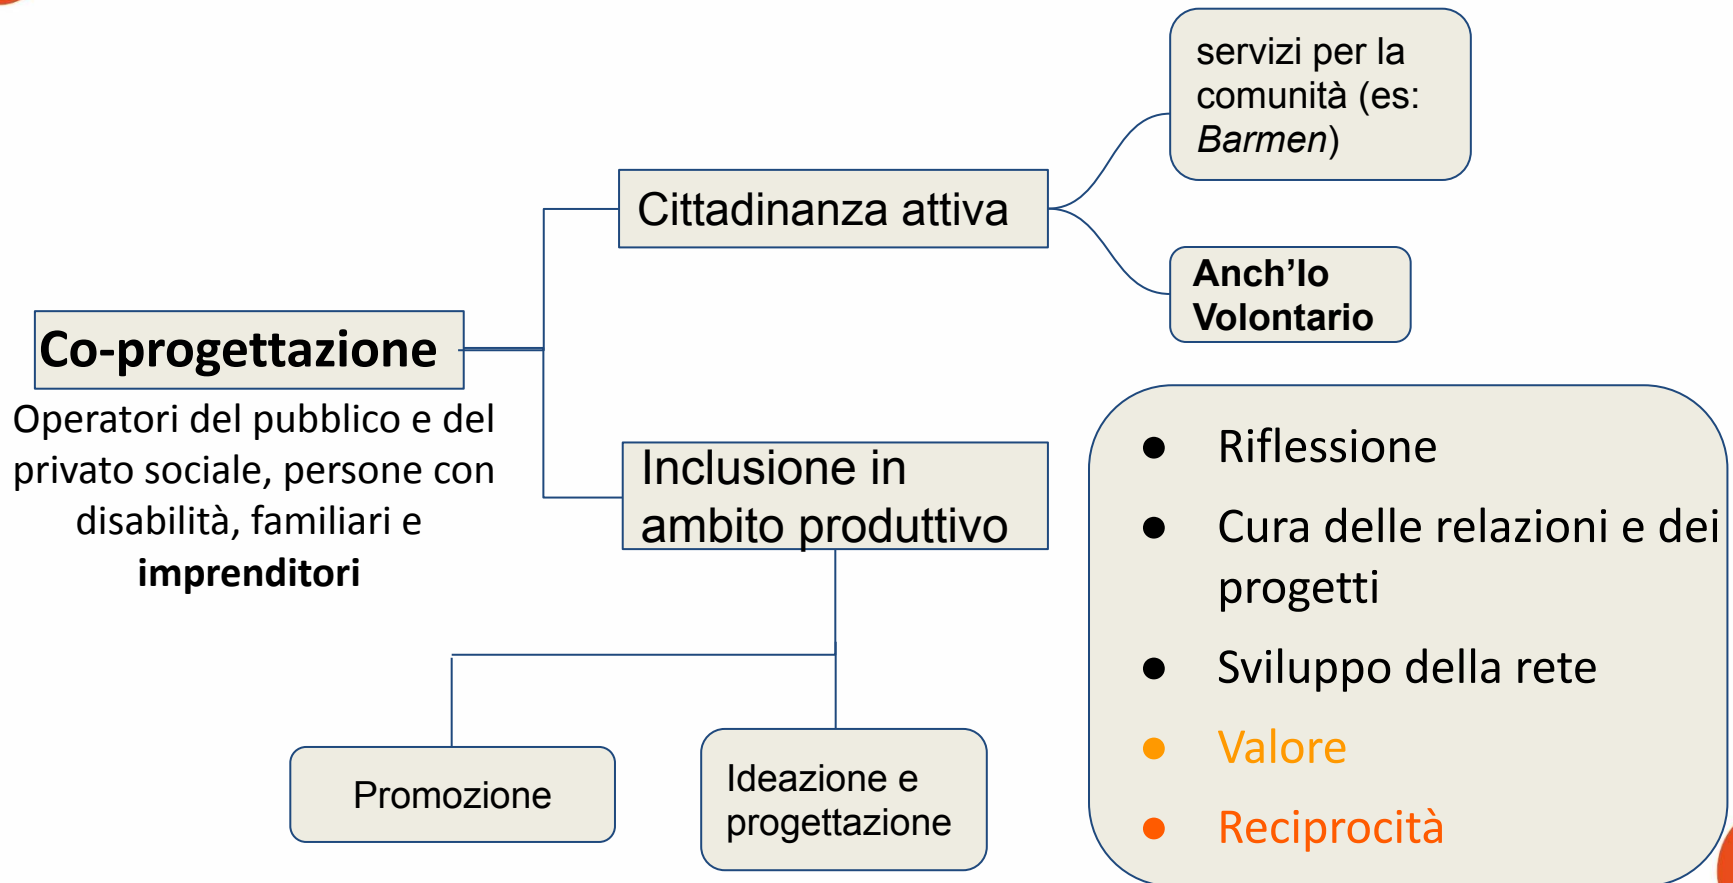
Co-progettazione

Operatori del pubblico e del privato sociale, persone con disabilità, familiari e **imprenditori**

Cittadinanza attiva

servizi per la comunità (es: *Barmen*)

**Anch'Io Volontario**

Inclusione in ambito produttivo

Promozione

Ideazione e progettazione

- Riflessione
- Cura delle relazioni e dei progetti
- Sviluppo della rete
- Valore
- Reciprocità